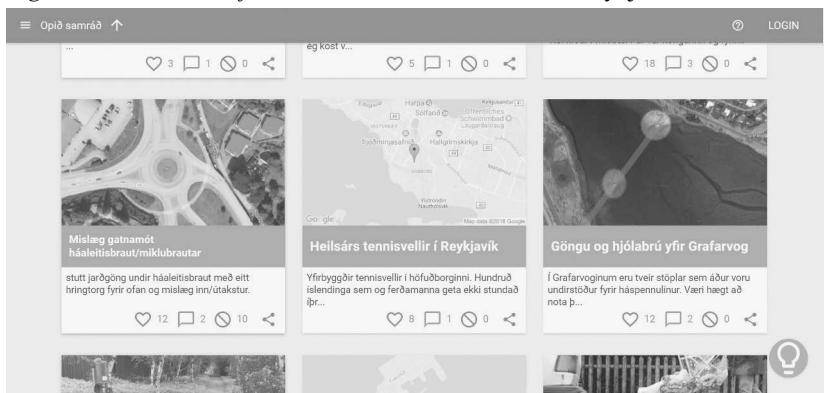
Opið samráð

LOGIN

...

3 1 0

ég kost v...

5 1 0

18 3 0

Mislæg gatnamót háaleitisbraut/miklubrautar

stutt jarðgöng undir háaleitisbraut með eitt hringtorg fyrir ofan og mislæg inn/útakstur.

12 2 10

Harpa
Sólfarið
Hallgrímskirkja
Google
Map data ©2018 Google

Heilsárs tennisvellir í Reykjavík

Yfirbyggðir tennisvellir í höfuðborginni. Hundruð íslendinga sem og ferðamanna geta ekki stundað íþr...

8 1 0

Göngu og hjólabrú yfir Grafarvog

Í Grafarvoginum eru tveir stöplar sem áður voru undirstöður fyrir háspennulínur. Væri hægt að nota þ...

12 2 0